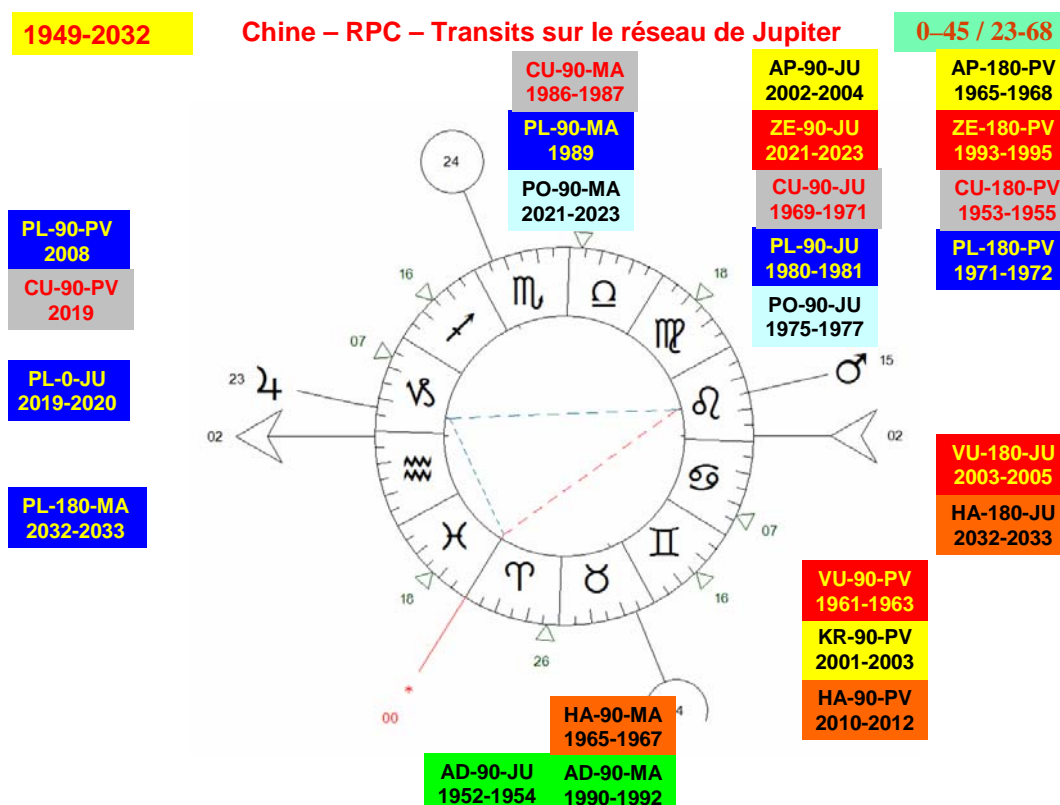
1949-2032

Chine – RPC – Transits sur le réseau de Jupiter

0–45 / 23-68

CU-90-MA
1986-1987

PL-90-MA
1989

PO-90-MA
2021-2023

AP-90-JU
2002-2004

ZE-90-JU
2021-2023

CU-90-JU
1969-1971

PL-90-JU
1980-1981

PO-90-JU
1975-1977

AP-180-PV
1965-1968

ZE-180-PV
1993-1995

CU-180-PV
1953-1955

PL-180-PV
1971-1972

PL-90-PV
2008

CU-90-PV
2019

PL-0-JU
2019-2020

PL-180-MA
2032-2033

24

16

18

07

23 ♃

15 ♂

02

02

07

16

18

26

00

4

VU-180-JU
2003-2005

HA-180-JU
2032-2033

VU-90-PV
1961-1963

KR-90-PV
2001-2003

HA-90-PV
2010-2012

HA-90-MA
1965-1967

AD-90-JU
1952-1954

AD-90-MA
1990-1992